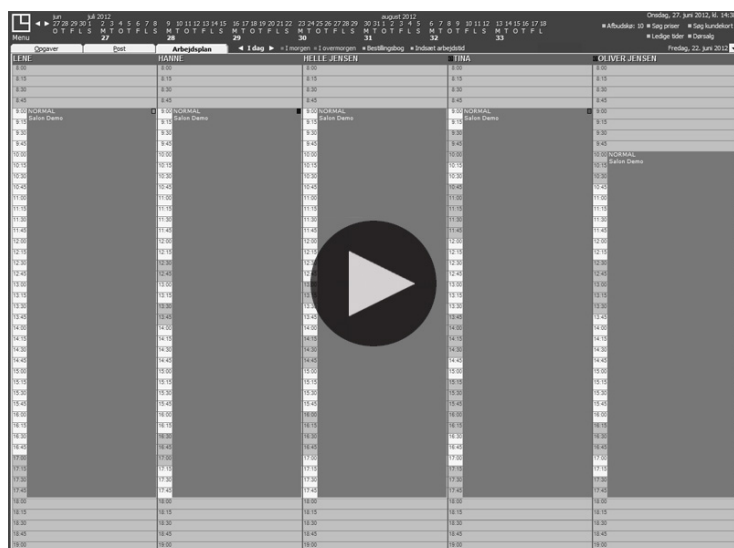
Menu

jun juli 2012 august 2012
27 28 29 30 1 2 3 4 5 6 7 8 9 10 11 12 13 14 15 16 17 18 19 20 21 22 23 24 25 26 27 28 29 30 31 1 2 3 4 5 6 7 8 9 10 11 12 13 14 15 16 17 18
O T F L S M T O T F L S M T O T F L S M T O T F L S M T O T F L S M T O T F L S M T O T F L
27 28 29 30 31 32 33

Onsdag, 27. juni 2012, kl. 14:3
Afbudsksp: 10 ■ Søg priser ■ Søg kundekort
■ Ledige tider ■ Dørsalg

Opgaver | Post | Arbejdsplan | ◄ 1 dag ► ▪ I morgen ▪ I overmorgen ▪ Bestillingsbog ▪ Indsæt arbejdstid | Fredag, 22. juni 2012

| LENE | HANNE | HELLE JENSEN | TINA | OLIVER JENSEN |
|---|---|---|---|---|
| 8:00 | 8:00 | 8:00 | 8:00 | 8:00 |
| 8:15 | 8:15 | 8:15 | 8:15 | 8:15 |
| 8:30 | 8:30 | 8:30 | 8:30 | 8:30 |
| 8:45 | 8:45 | 8:45 | 8:45 | 8:45 |
| 9:00 NORMAL Salon Demo | 9:00 NORMAL Salon Demo | 9:00 NORMAL Salon Demo | 9:00 NORMAL Salon Demo | 9:00 |
| 9:15 | 9:15 | 9:15 | 9:15 | 9:15 |
| 9:30 | 9:30 | 9:30 | 9:30 | 9:30 |
| 9:45 | 9:45 | 9:45 | 9:45 | 9:45 |
| 10:00 | 10:00 | 10:00 | 10:00 | 10:00 NORMAL Salon Demo |
| 10:15 | 10:15 | 10:15 | 10:15 | 10:15 |
| 10:30 | 10:30 | 10:30 | 10:30 | 10:30 |
| 10:45 | 10:45 | 10:45 | 10:45 | 10:45 |
| 11:00 | 11:00 | 11:00 | 11:00 | 11:00 |
| 11:15 | 11:15 | 11:15 | 11:15 | 11:15 |
| 11:30 | 11:30 | 11:30 | 11:30 | 11:30 |
| 11:45 | 11:45 | 11:45 | 11:45 | 11:45 |
| 12:00 | 12:00 | 12:00 | 12:00 | 12:00 |
| 12:15 | 12:15 | 12:15 | 12:15 | 12:15 |
| 12:30 | 12:30 | 12:30 | 12:30 | 12:30 |
| 12:45 | 12:45 | 12:45 | 12:45 | 12:45 |
| 13:00 | 13:00 | 13:00 | 13:00 | 13:00 |
| 13:15 | 13:15 | 13:15 | 13:15 | 13:15 |
| 13:30 | 13:30 | 13:30 | 13:30 | 13:30 |
| 13:45 | 13:45 | 13:45 | 13:45 | 13:45 |
| 14:00 | 14:00 | 14:00 | 14:00 | 14:00 |
| 14:15 | 14:15 | 14:15 | 14:15 | 14:15 |
| 14:30 | 14:30 | 14:30 | 14:30 | 14:30 |
| 14:45 | 14:45 | 14:45 | 14:45 | 14:45 |
| 15:00 | 15:00 | 15:00 | 15:00 | 15:00 |
| 15:15 | 15:15 | 15:15 | 15:15 | 15:15 |
| 15:30 | 15:30 | 15:30 | 15:30 | 15:30 |
| 15:45 | 15:45 | 15:45 | 15:45 | 15:45 |
| 16:00 | 16:00 | 16:00 | 16:00 | 16:00 |
| 16:15 | 16:15 | 16:15 | 16:15 | 16:15 |
| 16:30 | 16:30 | 16:30 | 16:30 | 16:30 |
| 16:45 | 16:45 | 16:45 | 16:45 | 16:45 |
| 17:00 | 17:00 | 17:00 | 17:00 | 17:00 |
| 17:15 | 17:15 | 17:15 | 17:15 | 17:15 |
| 17:30 | 17:30 | 17:30 | 17:30 | 17:30 |
| 17:45 | 17:45 | 17:45 | 17:45 | 17:45 |
| 18:00 | 18:00 | 18:00 | 18:00 | 18:00 |
| 18:15 | 18:15 | 18:15 | 18:15 | 18:15 |
| 18:30 | 18:30 | 18:30 | 18:30 | 18:30 |
| 18:45 | 18:45 | 18:45 | 18:45 | 18:45 |
| 19:00 | 19:00 | 19:00 | 19:00 | 19:00 |